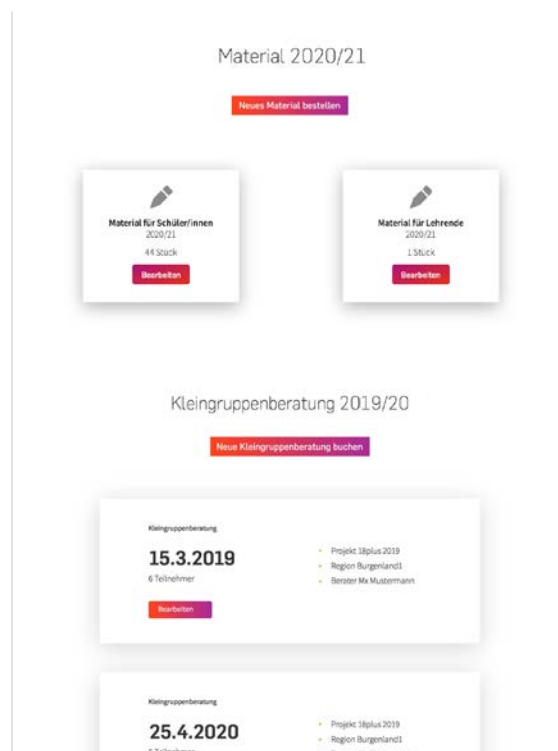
Material 2020/21

Neues Material bestellen

Material für Schüler/innen
2020/21
44 Stück
Bearbeiten

Material für Lehrende
2020/21
1 Stück
Bearbeiten

Kleingruppenberatung 2019/20

Neue Kleingruppenberatung buchen

Kleingruppenberatung
15.3.2019
6 Teilnehmer
Bearbeiten

- Projekt 18plus 2019
- Region Burgenland1
- Berater Mx Mustermann

Kleingruppenberatung
25.4.2020
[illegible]

- Projekt 18plus 2019
- Region Burgenland1
- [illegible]